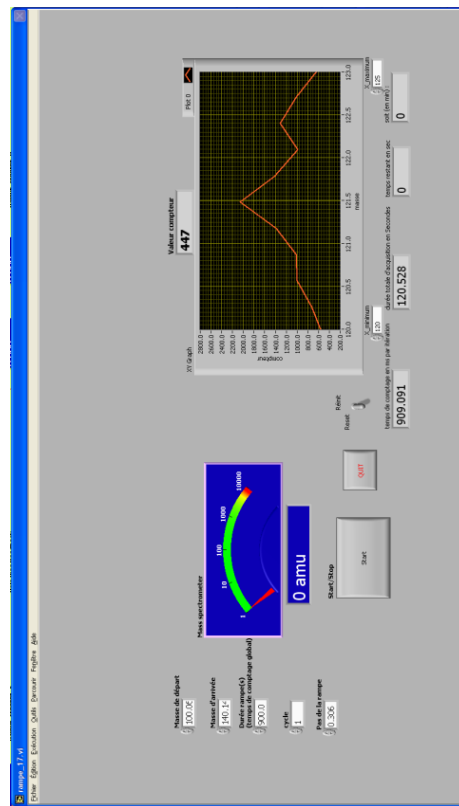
rampe_17.vi

Fichier Édition Exécution Outils Parcourir Fenêtre Aide

Masse de départ
100.0

Masse d'arrivée
140.1

Durée rampe(s)
(temps de comptage global)
900.0

cycle
1

Pas de la rampe
0.306

Mass spectrometer

1
10
100
1000
10000

0 amu

Start/Stop

Start

QUIT

Reset
Reset

Valeur compteur
447

XY Graph

Plot 0

2800.0
2600.0
2400.0
2200.0
2000.0
1800.0
1600.0
1400.0
1200.0
1000.0
800.0
600.0
400.0
200.0

compteur

120.0
120.5
121.0
121.5
122.0
122.5
123.0

masse

Minimum
120

Maximum
125

temps de comptage en ms par itération
909.091

durée totale d'acquisition en Secondes
120.528

temps restant en sec
0

pression (en mbar)
0